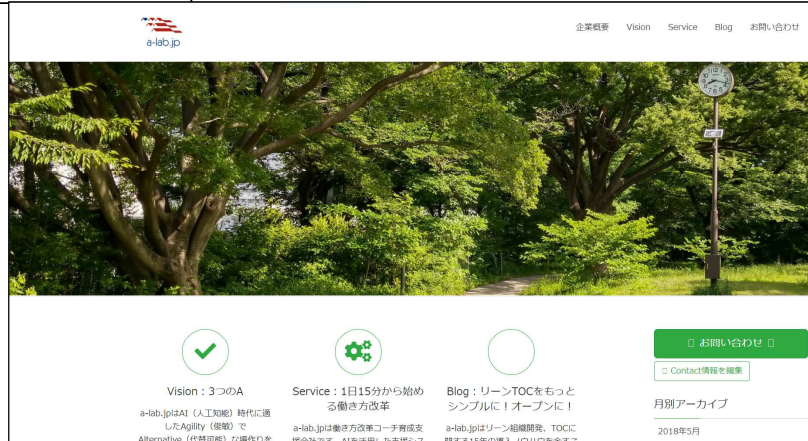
a-lab.jp

企業概要 Vision Service Blog お問い合わせ

Vision：3つのA

a-lab.jpはAI（人工知能）時代に適したAgility（俊敏）でAlternative（代替可能）な働き方を

Service：1日15分から始める働き方改革

a-lab.jpは働き方改革コーチ育成支援会社です。AIを活用した支援シス

Blog：リーンTOCをもっとシンプルに！オープンに！

a-lab.jpはリーン組織開発、TOCに関する15年の導入ノウハウを全てこ

お問い合わせ

Contact情報を編集

月別アーカイブ

2018年5月